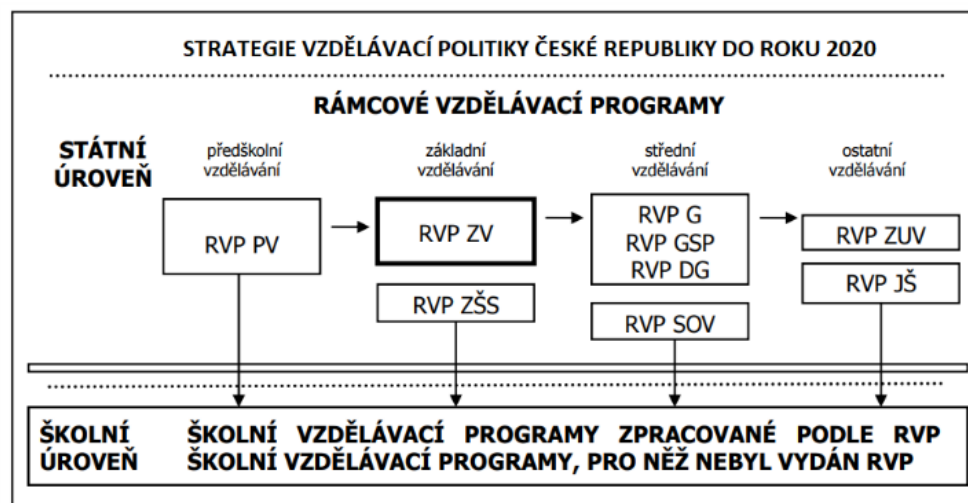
STRATEGIE VZDĚLÁVACÍ POLITIKY ČESKÉ REPUBLIKY DO ROKU 2020

RÁMCOVÉ VZDĚLÁVACÍ PROGRAMY

STÁTNÍ ÚROVEŇ

předškolní vzdělávání

RVP PV

základní vzdělávání

RVP ZV

RVP ZŠS

střední vzdělávání

RVP G
RVP GSP
RVP DG

RVP SOV

ostatní vzdělávání

RVP ZUV

RVP JŠ

ŠKOLNÍ ÚROVEŇ

ŠKOLNÍ VZDĚLÁVACÍ PROGRAMY ZPRACOVANÉ PODLE RVP
ŠKOLNÍ VZDĚLÁVACÍ PROGRAMY, PRO NĚŽ NEBYL VYDÁN RVP